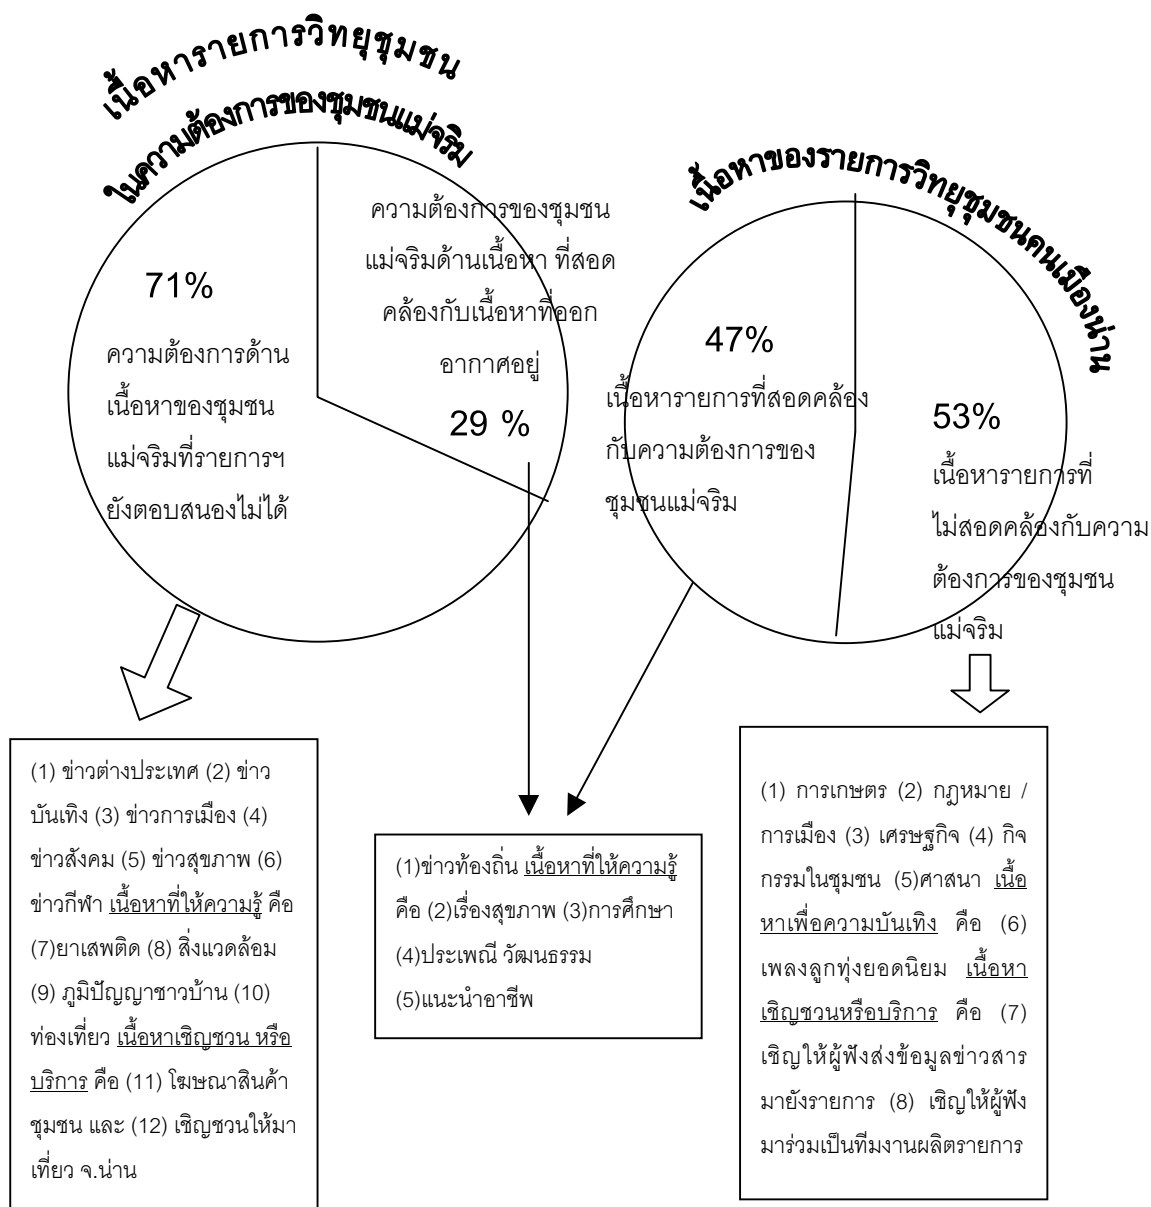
เนื้อหารายการวิทยุชุมชน ในความต้องการของชุมชนแม่จริม

71%

ความต้องการด้านเนื้อหาของชุมชนแม่จริมที่รายการฯ ยังตอบสนองไม่ได้

ความต้องการของชุมชนแม่จริมด้านเนื้อหา ที่สอดคล้องกับเนื้อหาที่ออกอากาศอยู่

29 %

เนื้อหาของรายการวิทยุชุมชนคนเมืองน่าน

47%

เนื้อหารายการที่สอดคล้องกับความต้องการของชุมชนแม่จริม

53%

เนื้อหารายการที่ไม่สอดคล้องกับความต้องการของชุมชนแม่จริม

(1) ข่าวต่างประเทศ (2) ข่าวบันเทิง (3) ข่าวการเมือง (4) ข่าวสังคม (5) ข่าวสุขภาพ (6) ข่าวกีฬา เนื้อหาที่ให้ความรู้ คือ (7)ยาเสพติด (8) สิ่งแวดล้อม (9) ภูมิปัญญาชาวบ้าน (10) ท่องเที่ยว เนื้อหาเชิญชวน หรือบริการ คือ (11) โฆษณาสินค้าชุมชน และ (12) เชิญชวนให้มาเที่ยว จ.น่าน

(1)ข่าวท้องถิ่น เนื้อหาที่ให้ความรู้ คือ (2)เรื่องสุขภาพ (3)การศึกษา (4)ประเพณี วัฒนธรรม (5)แนะนำอาชีพ

(1) การเกษตร (2) กฎหมาย / การเมือง (3) เศรษฐกิจ (4) กิจกรรมในชุมชน (5)ศาสนา เนื้อหาเพื่อความบันเทิง คือ (6) เพลงลูกทุ่งยอดนิยม เนื้อหาเชิญชวนหรือบริการ คือ (7) เชิญให้ผู้ฟังส่งข้อมูลข่าวสารมายังรายการ (8) เชิญให้ผู้ฟังมาร่วมเป็นทีมงานผลิตรายการ